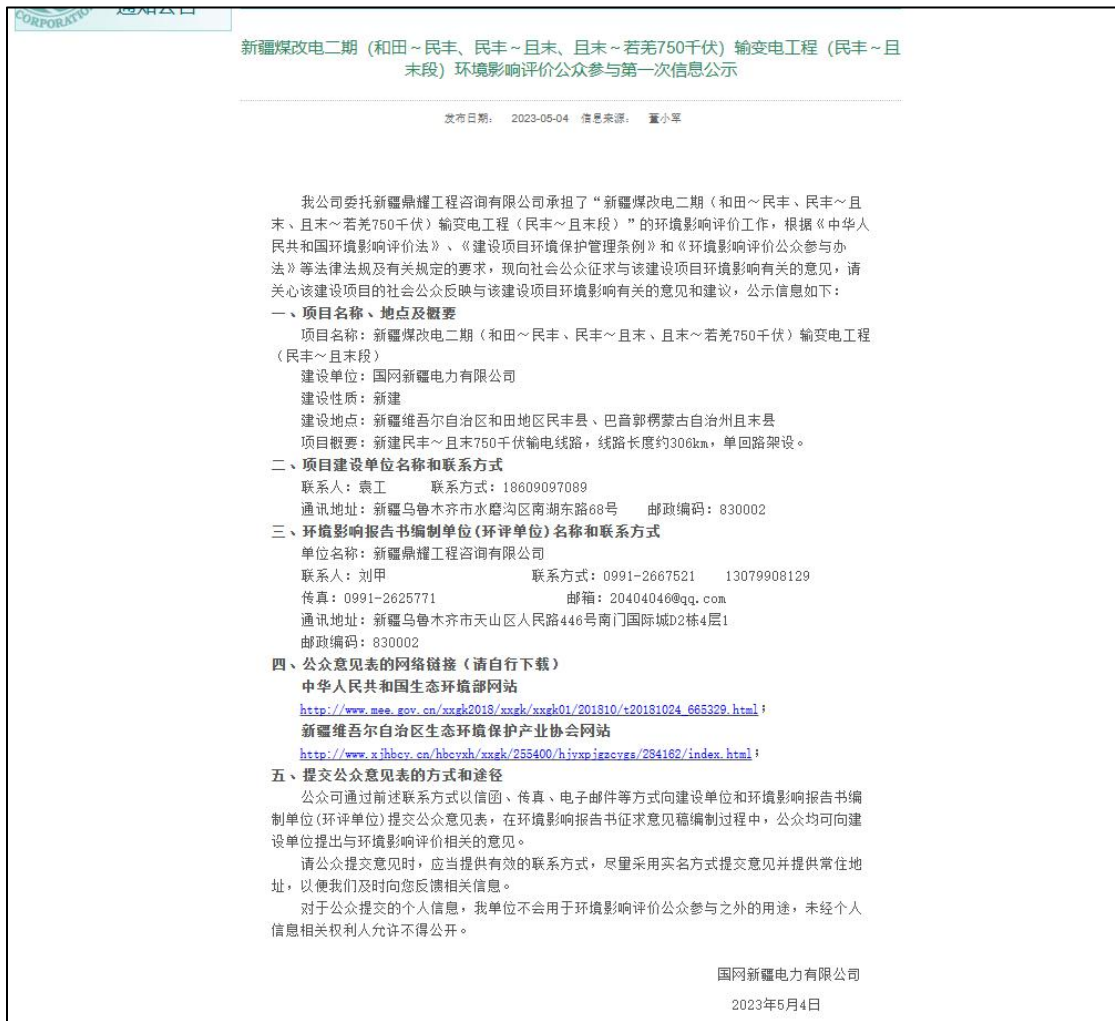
CORPORATI 通知公告

新疆煤改电二期（和田～民丰、民丰～且末、且末～若羌750千伏）输变电工程（民丰～且末段）环境影响评价公众参与第一次信息公示

发布日期： 2023-05-04 信息来源： 董小军

我公司委托新疆鼎耀工程咨询有限公司承担了“新疆煤改电二期（和田～民丰、民丰～且末、且末～若羌750千伏）输变电工程（民丰～且末段）”的环境影响评价工作，根据《中华人民共和国环境影响评价法》、《建设项目环境保护管理条例》和《环境影响评价公众参与办法》等法律法规及有关规定的要求，现向社会公众征求与该建设项目环境影响有关的意见，请关心该建设项目的社会公众反映与该建设项目环境影响有关的意见和建议，公示信息如下：

一、项目名称、地点及概要

项目名称：新疆煤改电二期（和田～民丰、民丰～且末、且末～若羌750千伏）输变电工程（民丰～且末段）

建设单位：国网新疆电力有限公司

建设性质：新建

建设地点：新疆维吾尔自治区和田地区民丰县、巴音郭楞蒙古自治州且末县

项目概要：新建民丰～且末750千伏输电线路，线路长度约306km，单回路架设。

二、项目建设单位名称和联系方式

联系人：袁工 联系方式：18609097089

通讯地址：新疆乌鲁木齐市水磨沟区南湖东路68号 邮政编码：830002

三、环境影响报告书编制单位(环评单位)名称和联系方式

单位名称：新疆鼎耀工程咨询有限公司

联系人：刘甲 联系方式：0991-2667521 13079908129

传真：0991-2625771 邮箱：20404046@qq.com

通讯地址：新疆乌鲁木齐市天山区人民路446号南门国际城D2栋4层1

邮政编码：830002

四、公众意见表的网络链接（请自行下载）

中华人民共和国生态环境部网站

http://www.mee.gov.cn/xxgk2018/xxgk/xxgk01/201810/t20181024_665329.html；

新疆维吾尔自治区生态环境保护产业协会网站

http://www.xjhbcy.cn/hbcyxh/xxgk/255400/hjyxpjgzcygs/284162/index.html；

五、提交公众意见表的方式和途径

公众可通过前述联系方式以信函、传真、电子邮件等方式向建设单位和环境影响报告书编制单位(环评单位)提交公众意见表，在环境影响报告书征求意见稿编制过程中，公众均可向建设单位提出与环境影响评价相关的意见。

请公众提交意见时，应当提供有效的联系方式，尽量采用实名方式提交意见并提供常住地址，以便我们及时向您反馈相关信息。

对于公众提交的个人信息，我单位不会用于环境影响评价公众参与之外的用途，未经个人信息相关权利人允许不得公开。

国网新疆电力有限公司

2023年5月4日